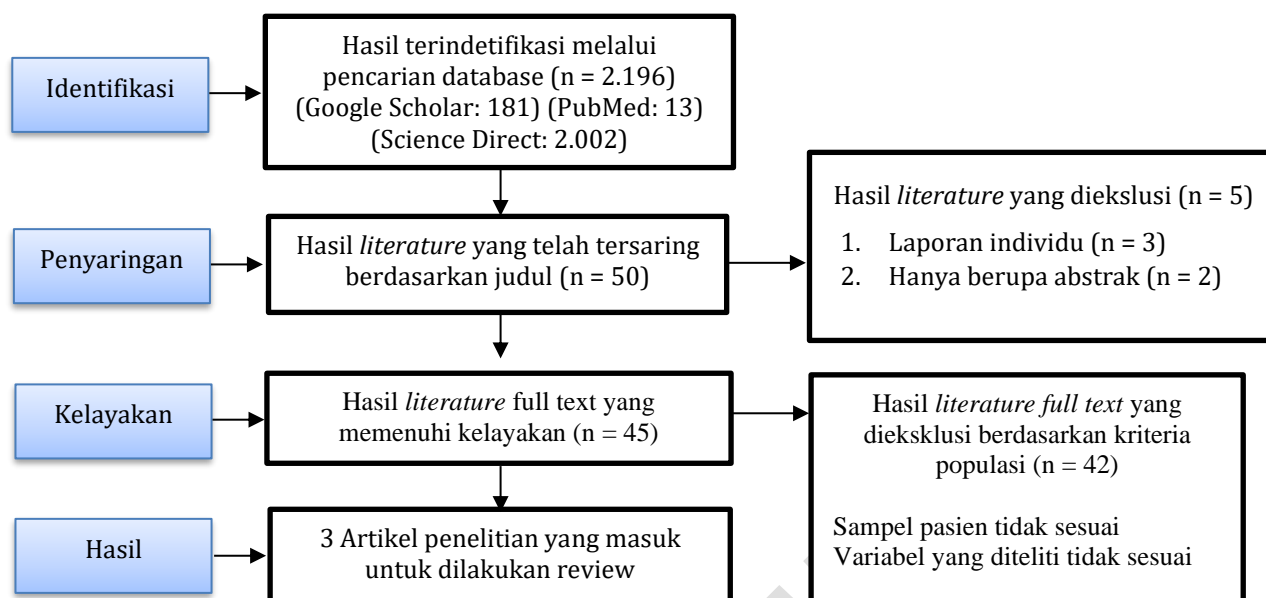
Identifikasi

Hasil terindetifikasi melalui pencarian database (n = 2.196) (Google Scholar: 181) (PubMed: 13) (Science Direct: 2.002)

Penyaringan

Hasil *literature* yang telah tersaring berdasarkan judul (n = 50)

Hasil *literature* yang dieksklusi (n = 5)

1. Laporan individu (n = 3)
2. Hanya berupa abstrak (n = 2)

Kelayakan

Hasil *literature* full text yang memenuhi kelayakan (n = 45)

Hasil *literature full text* yang dieksklusi berdasarkan kriteria populasi (n = 42)

Sampel pasien tidak sesuai
Variabel yang diteliti tidak sesuai

Hasil

3 Artikel penelitian yang masuk untuk dilakukan review